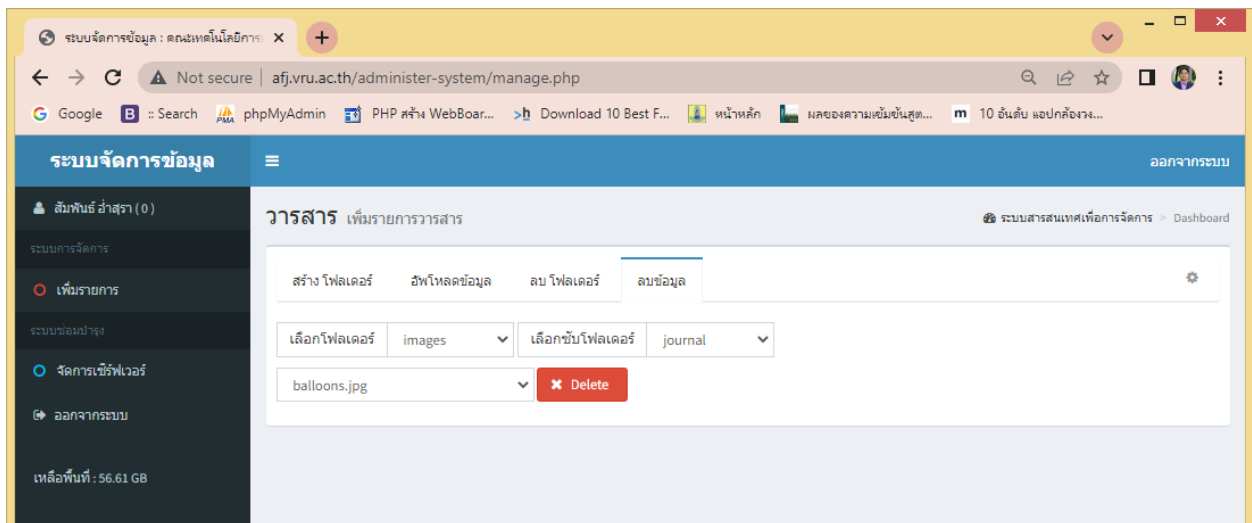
ระบบจัดการข้อมูล : คณะเทคโนโลยีการ ×
+

Not secure | afj.vru.ac.th/administer-system/manage.php

Google  :: Search  phpMyAdmin  PHP สร้าง WebBoar...  Download 10 Best F...  หน้าหลัก  ผลของความเข้มข้นสูต...  10 อันดับ แอปกล้องวง...

ระบบจัดการข้อมูล

ออกจากระบบ

สัมพันธ์ อ่ำสุรา (0)

ระบบการจัดการ

เพิ่มรายการ

ระบบซ่อมบำรุง

จัดการเซิร์ฟเวอร์

ออกจากระบบ

เหลือพื้นที่ : 56.61 GB

วารสาร เพิ่มรายการวารสาร

ระบบสารสนเทศเพื่อการจัดการ > Dashboard

สร้าง โฟลเดอร์ | อัพโหลดข้อมูล | ลบ โฟลเดอร์ | ลบข้อมูล

เลือกโฟลเดอร์ | images | เลือกซับโฟลเดอร์ | journal

balloons.jpg | Delete